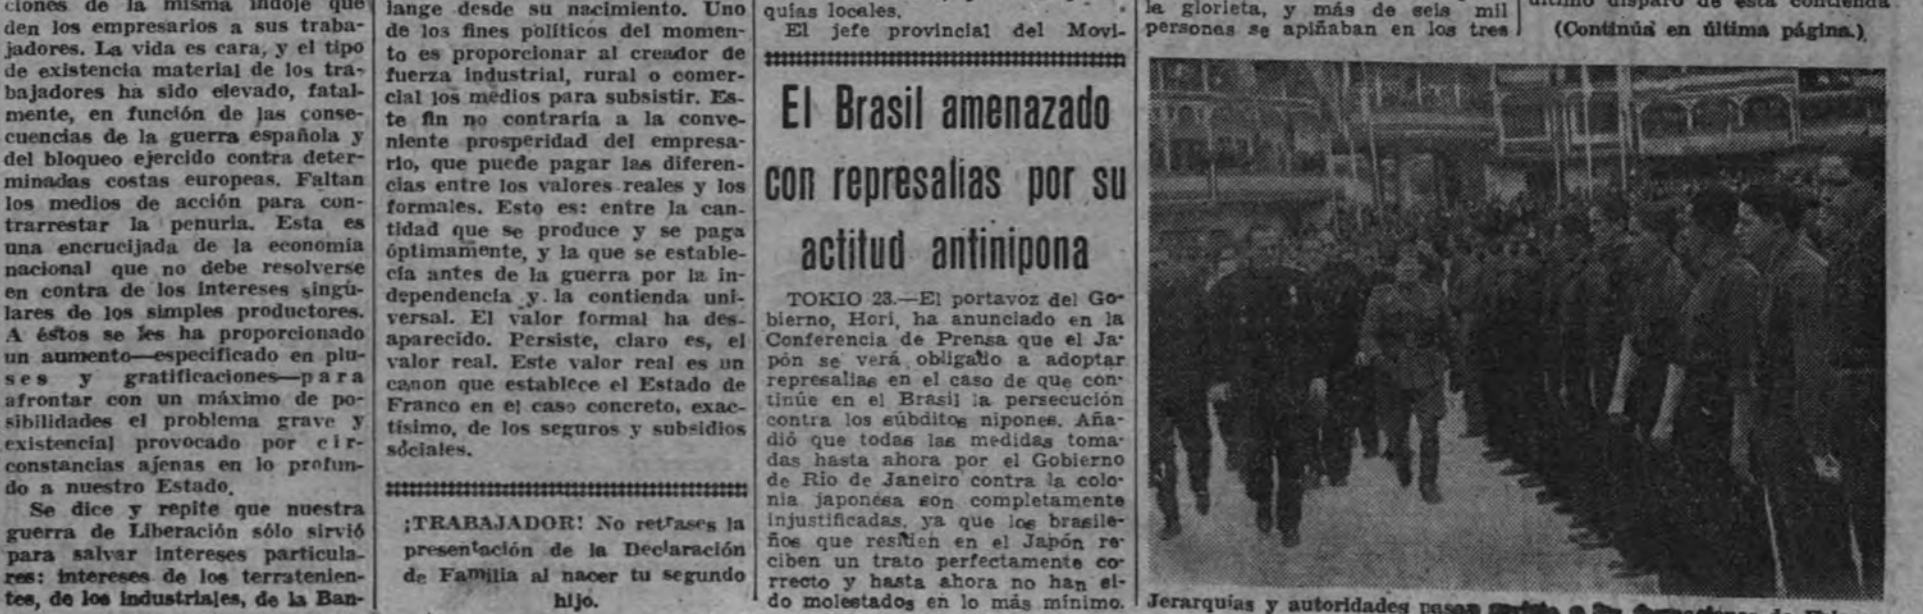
ciones de la misma índole que den los empresarios a sus trabajadores. La vida es cara, y el tipo de existencia material de los trabajadores ha sido elevado, fatalmente, en función de las consecuencias de la guerra española y del bloqueo ejercido contra determinadas costas europeas. Faltan los medios de acción para contrarrestar la penuria. Esta es una encrucijada de la economía nacional que no debe resolverse en contra de los intereses singulares de los simples productores. A éstos se les ha proporcionado un aumento—especificado en pluses y gratificaciones—para afrontar con un máximo de posibilidades el problema grave y existencial provocado por circunstancias ajenas en lo profundo a nuestro Estado.

Se dice y repite que nuestra guerra de Liberación sólo sirvió para salvar intereses particulares: intereses de los terratenientes, de los industriales, de la Ban-

lange desde su nacimiento. Uno de los fines políticos del momento es proporcionar al creador de fuerza industrial, rural o comercial los medios para subsistir. Este fin no contraría a la conveniente prosperidad del empresario, que puede pagar las diferencias entre los valores reales y los formales. Esto es: entre la cantidad que se produce y se paga óptimamente, y la que se establecía antes de la guerra por la independencia y la contienda universal. El valor formal ha desaparecido. Persiste, claro es, el valor real. Este valor real es un canon que establece el Estado de Franco en el caso concreto, exactísimo, de los seguros y subsidios sociales.

¡TRABAJADOR! No retrases la presentación de la Declaración de Familia al nacer tu segundo hijo.

quias locales.
El jefe provincial del Movi-

El Brasil amenazado con represalias por su actitud antinipona

TOKIO 23.—El portavoz del Gobierno, Hori, ha anunciado en la Conferencia de Prensa que el Japón se verá obligado a adoptar represalias en el caso de que continúe en el Brasil la persecución contra los súbditos nipones. Añadió que todas las medidas tomadas hasta ahora por el Gobierno de Río de Janeiro contra la colonia japonesa son completamente injustificadas, ya que los brasileños que residen en el Japón reciben un trato perfectamente correcto y hasta ahora no han sido molestados en lo más mínimo.

la glorieta, y más de seis mil personas se apiñaban en los tres

último disparo de esta contienda
(Continúa en última página.)

Jerarquías y autoridades pasan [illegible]